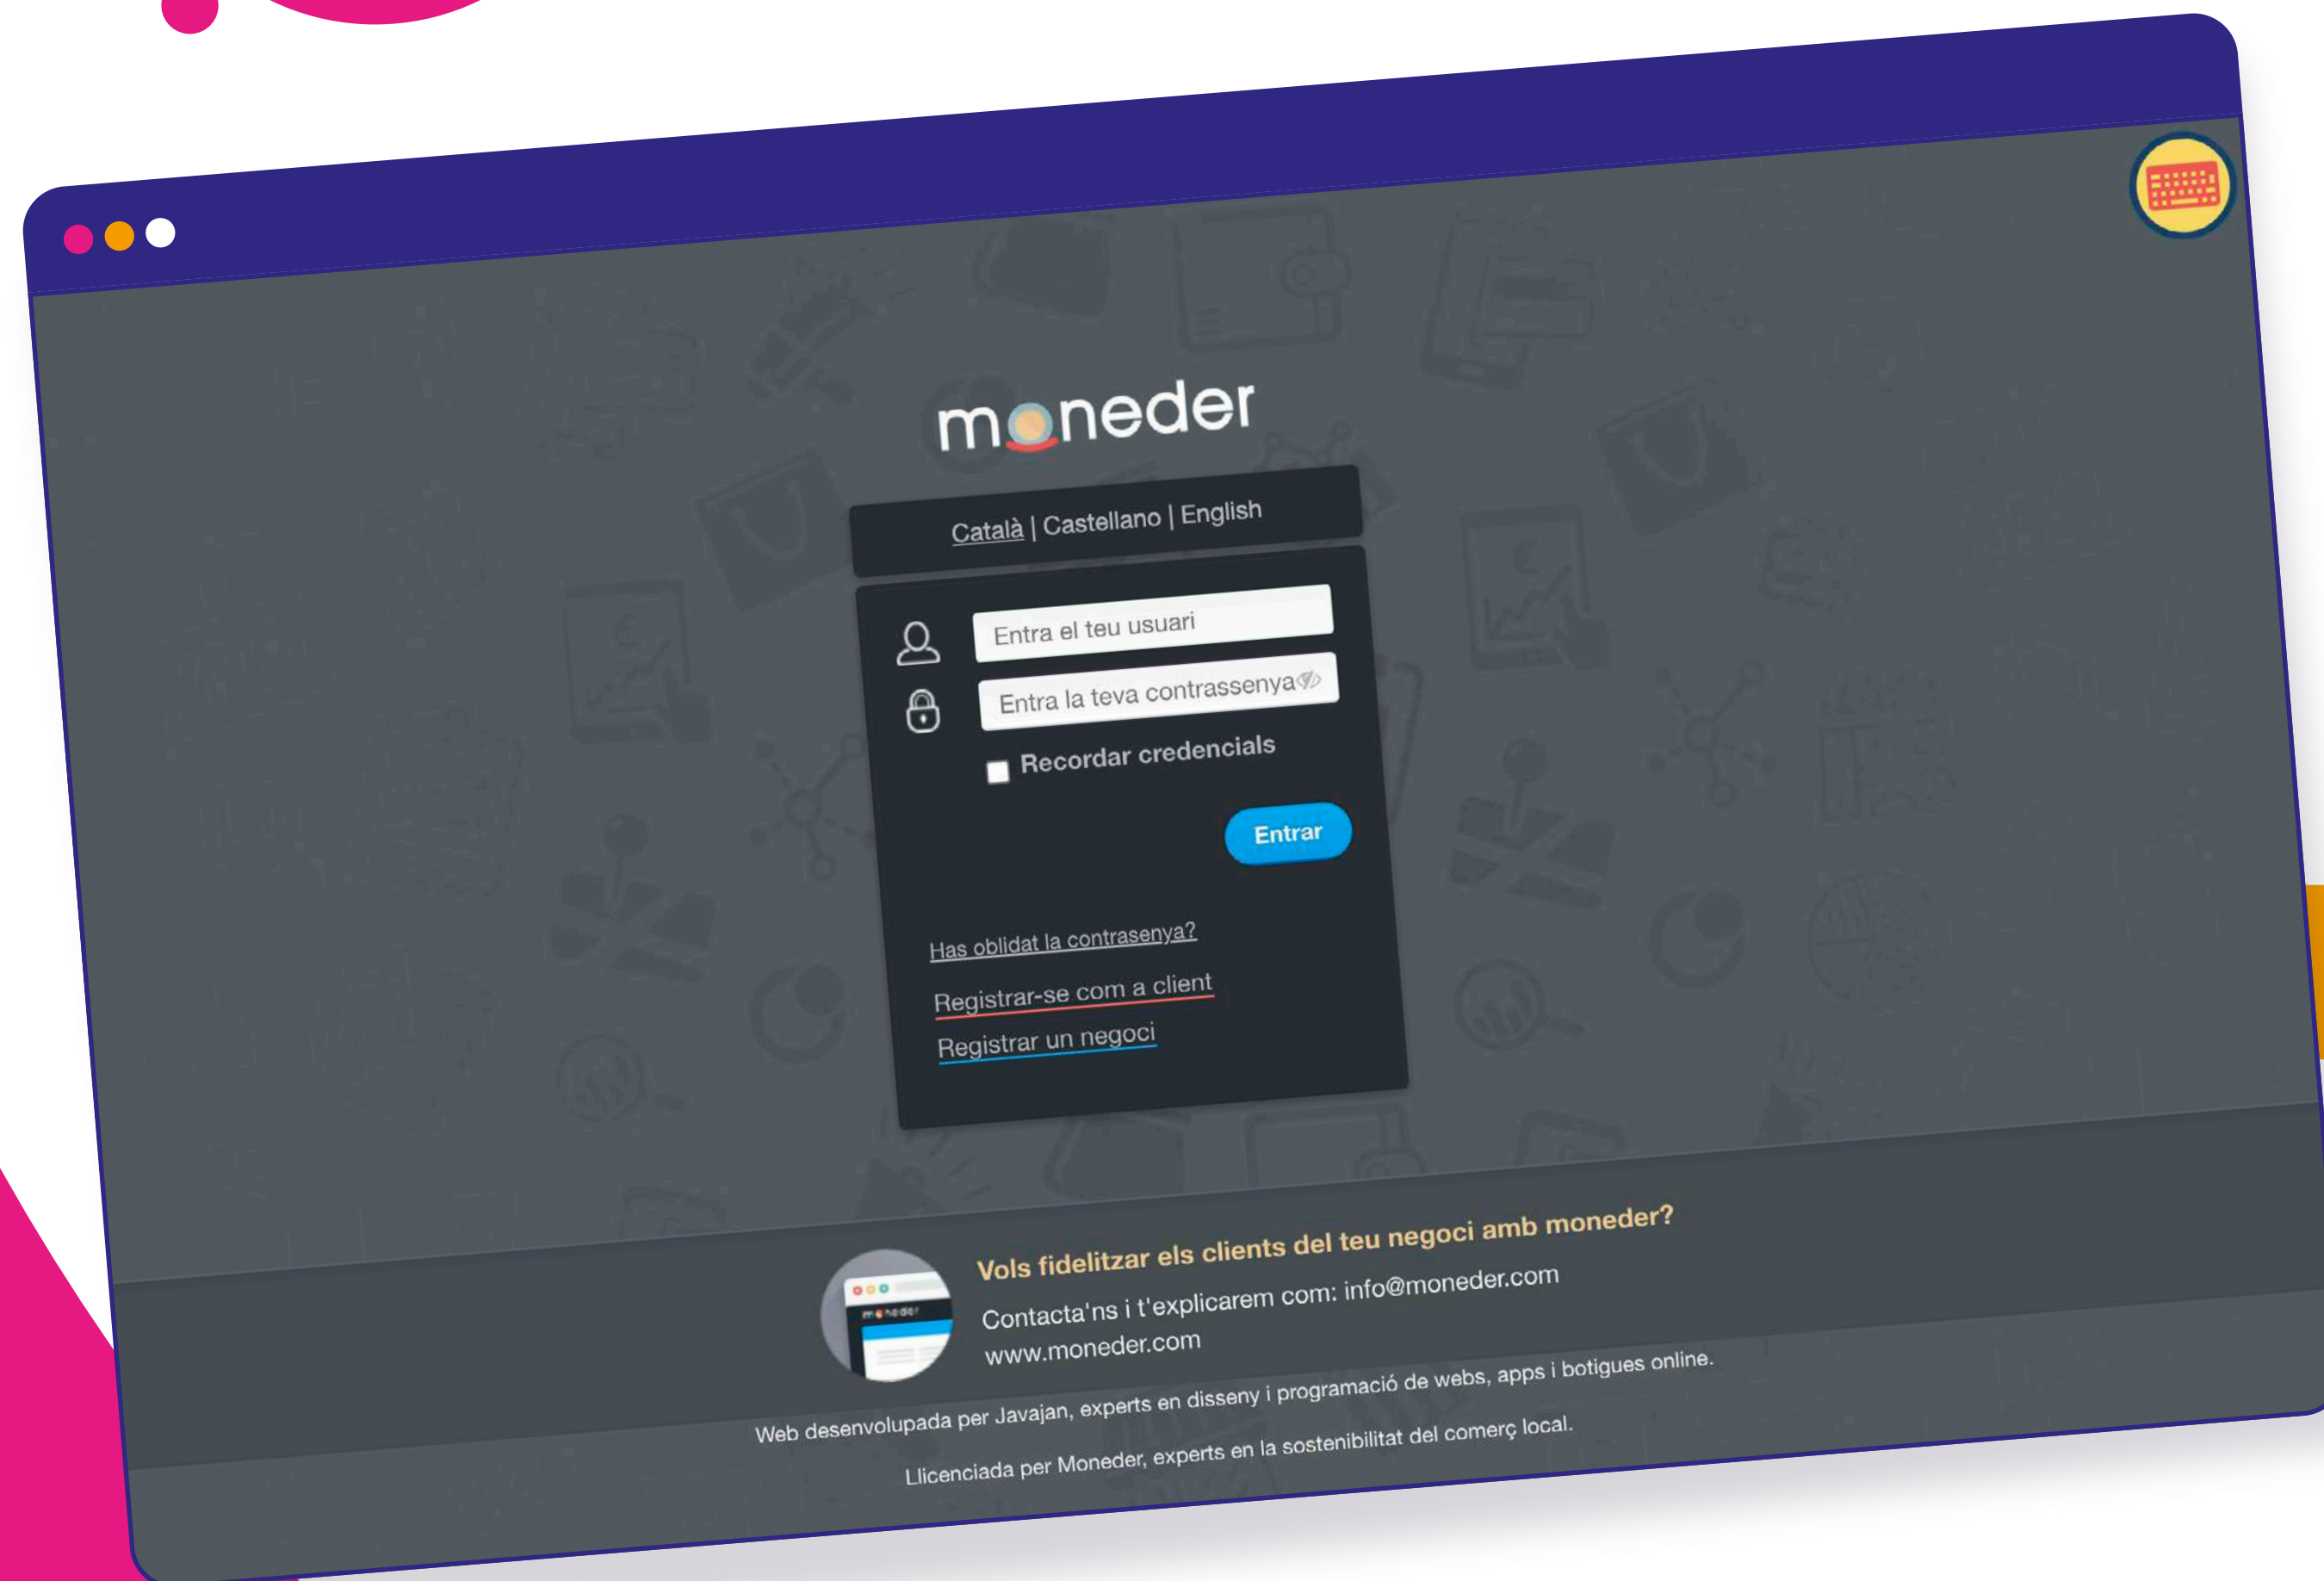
moneder

Català | Castellano | English

Entra el teu usuari

Entra la teva contrassenya

Recordar credencials

Entrar

Has oblidat la contrasenya?

Registrar-se com a client

Registrar un negoci

Vols fidelitzar els clients del teu negoci amb moneder?

Contacta'ns i t'explicarem com: info@moneder.com

www.moneder.com

Web desenvolupada per Javajan, experts en disseny i programació de webs, apps i botigues online.

Llicenciada per Moneder, experts en la sostenibilitat del comerç local.